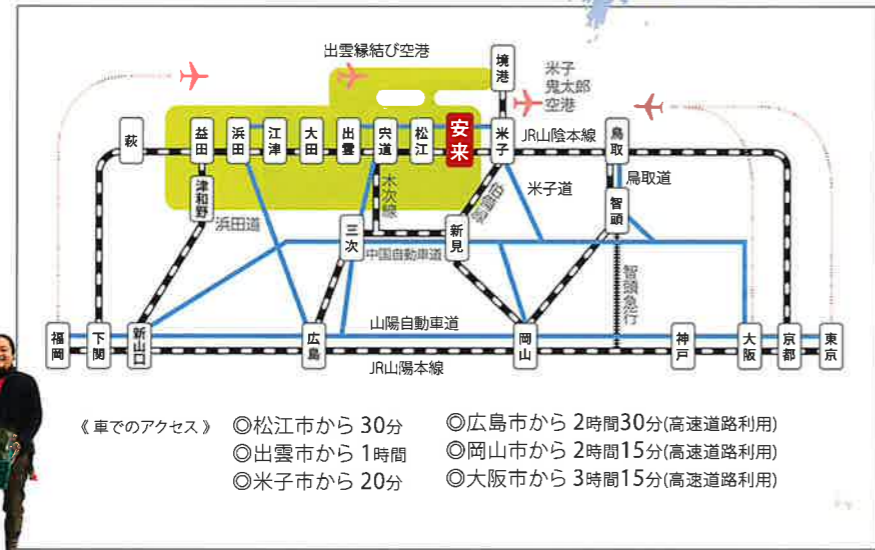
出雲縁結び空港

境港

米子鬼太郎空港

萩

益田

浜田

江津

大田

出雲

宍道

松江

安来

米子

JR山陰本線

鳥取

津和野

木次線

伯備線

米子道

鳥取道

智頭

浜田道

三次

新見

中国自動車道

智頭急行

山陽自動車道

福岡

下関

新山口

広島

岡山

神戸

大阪

京都

東京

JR山陽本線

《車でのアクセス》

◎松江市から 30分

◎出雲市から 1時間

◎米子市から 20分

◎広島市から 2時間30分(高速道路利用)

◎岡山市から 2時間15分(高速道路利用)

◎大阪市から 3時間15分(高速道路利用)